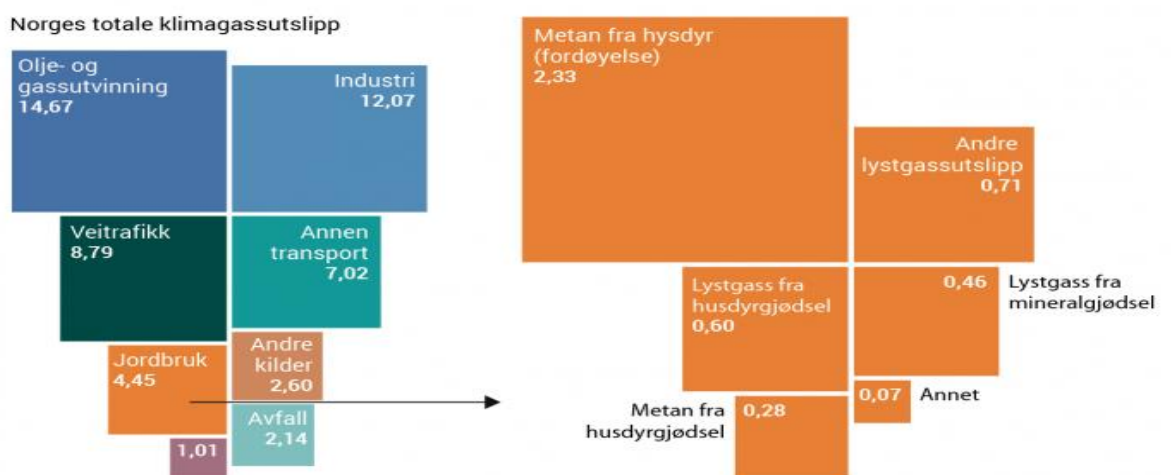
Norges totale klimagassutslipp

Olje- og gassutvinning 14,67

Industri 12,07

Veitrafikk 8,79

Annen transport 7,02

Jordbruk 4,45

Andre kilder 2,60

Avfall 2,14

1,01

Metan fra hysdyr (fordøyelse) 2,33

Andre lystgassutslipp 0,71

Lystgass fra husdyrgjødsel 0,60

0,46 Lystgass fra mineralgjødsel

0,07 Annet

Metan fra husdyrgjødsel 0,28